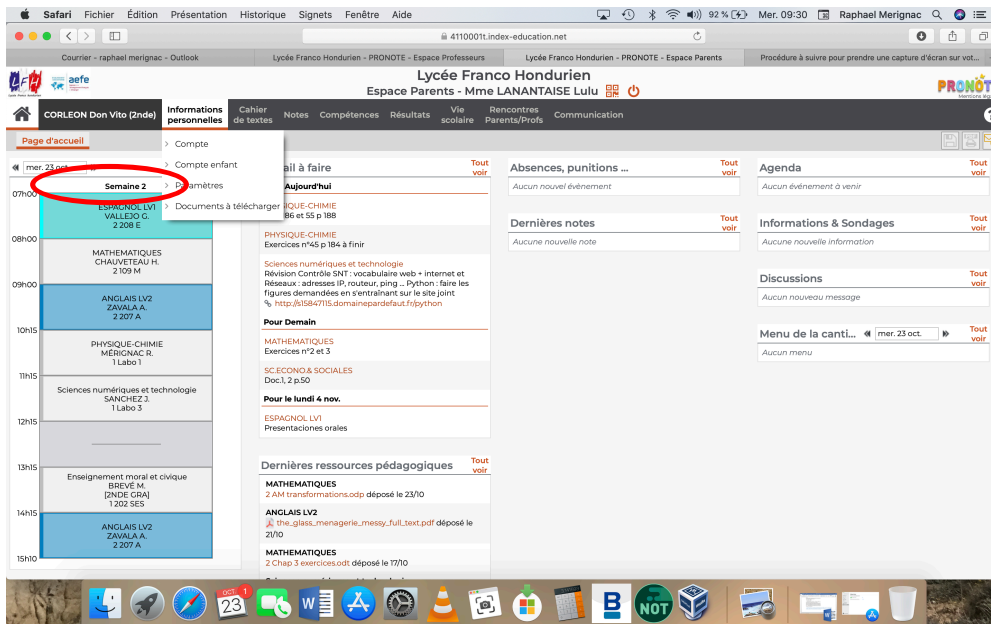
Safari Fichier Édition Présentation Historique Signets Fenêtre Aide

92 % Mer. 09:30 Raphael Merignac

4110001t.index-education.net

Courrier - raphael merignac - Outlook | Lycée Franco Hondurien - PRONOTE - Espace Professeurs | Lycée Franco Hondurien - PRONOTE - Espace Parents | Procédure à suivre pour prendre une capture d'écran sur vot...

aefe

Lycée Franco Hondurien
Espace Parents - Mme LANANTAISE Lulu

PRONOTE

CORLEON Don Vito (2nde) | Informations personnelles | Cahier de textes | Notes | Compétences | Résultats | Vie scolaire | Rencontres Parents/Profs | Communication

Page d'accueil

Compte
Compte enfant
Paramètres
Documents à télécharger

mer. 23 oct.

Semaine 2

07h00
ESPAGNOL LV1
VALLEJO G.
2 208 E

08h00
MATHEMATIQUES
CHAUVETEAU H.
2 109 M

09h00
ANGLAIS LV2
ZAVALA A.
2 207 A

10h15
PHYSIQUE-CHIMIE
MÉRIGNAC R.
1 Labo 1

11h15
Sciences numériques et technologie
SANCHEZ J.
1 Labo 3

12h15

13h15
Enseignement moral et civique
BREVÉ M.
[2NDE GRA]
1 202 SES

14h15
ANGLAIS LV2
ZAVALA A.
2 207 A

15h10

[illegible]ail à faire
Tout voir

Aujourd'hui
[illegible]IQUE-CHIMIE
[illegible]86 et 55 p 188

PHYSIQUE-CHIMIE
Exercices n°45 p 184 à finir

Sciences numériques et technologie
Révision Contrôle SNT : vocabulaire web + internet et Réseaux : adresses IP, routeur, ping ... Python : faire les figures demandées en s'entraînant sur le site joint
http://s15847115.domainepardefaut.fr/python

Pour Demain
MATHEMATIQUES
Exercices n°2 et 3

SC.ECONO.& SOCIALES
Doc.1, 2 p.50

Pour le lundi 4 nov.
ESPAGNOL LV1
Presentaciones orales

Dernières ressources pédagogiques
Tout voir

MATHEMATIQUES
2 AM transformations.odp déposé le 23/10

ANGLAIS LV2
the_glass_menagerie_messy_full_text.pdf déposé le 21/10

MATHEMATIQUES
2 Chap 3 exercices.odt déposé le 17/10

Absences, punitions ...
Tout voir
Aucun nouvel évènement

Dernières notes
Tout voir
Aucune nouvelle note

Agenda
Tout voir
Aucun évènement à venir

Informations & Sondages
Tout voir
Aucune nouvelle information

Discussions
Tout voir
Aucun nouveau message

Menu de la canti...
mer. 23 oct.
Tout voir
Aucun menu